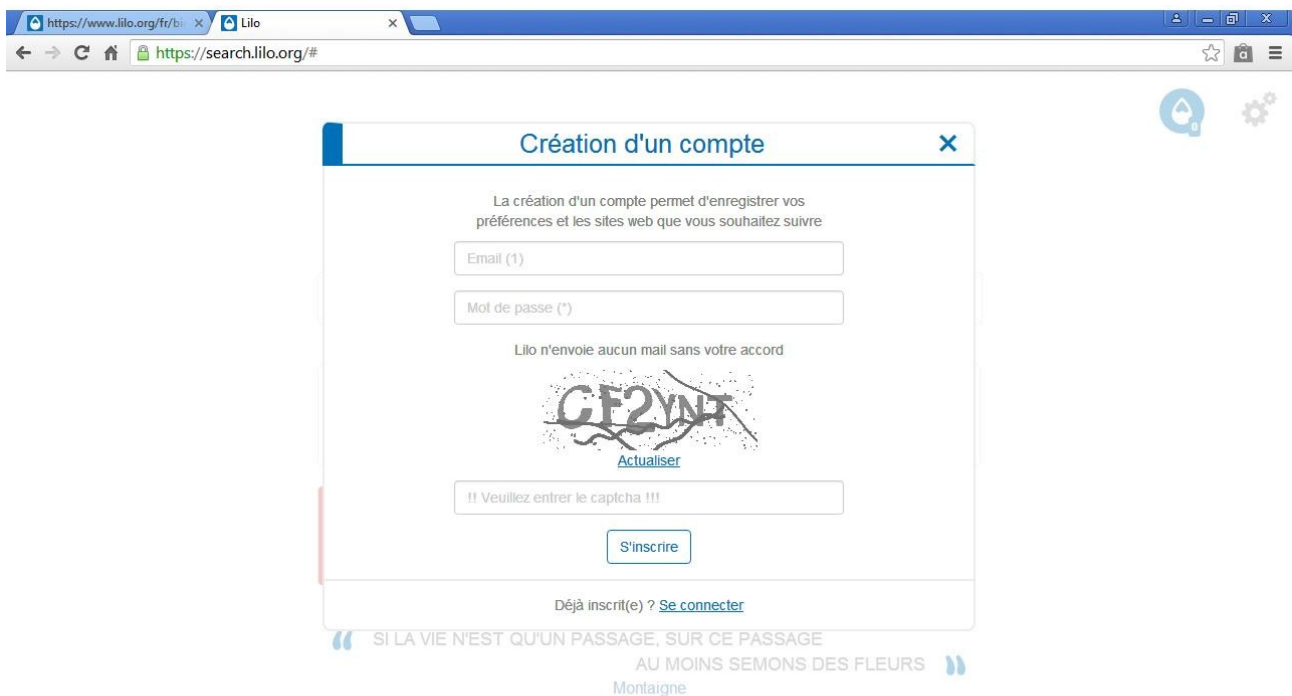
https://www.lilo.org/fr/b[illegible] ×
Lilo ×

https://search.lilo.org/#

0

Création d'un compte ×

La création d'un compte permet d'enregistrer vos préférences et les sites web que vous souhaitez suivre

Email (1)

Mot de passe (*)

Lilo n'envoie aucun mail sans votre accord

CF2YNT

Actualiser

!! Veuillez entrer le captcha !!!

S'inscrire

Déjà inscrit(e) ? Se connecter

SI LA VIE N'EST QU'UN PASSAGE, SUR CE PASSAGE AU MOINS SEMONS DES FLEURS

Montaigne